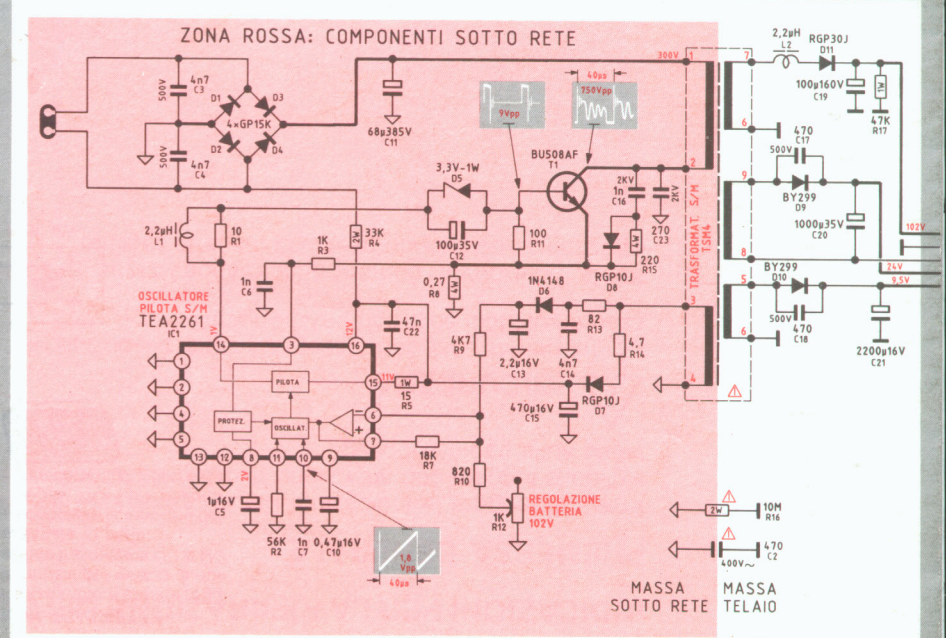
ZONA ROSSA: COMPONENTI SOTTO RETE

4n7 C3 500V
D1 D3 4×GP15K D2 D4
4n7 C4 500V
68μ385V C11
300V
40μs
9Vpp
750Vpp
BU508AF T1
3,3V-1W D5
100μ35V C12
100 R11
2,2μH L1
10 R1
33K R4 2W
1K R3
1n C6
0,27 R8 1W
47n C22
2KV 1n C16
270 C23 2KV
220 R15 1W
RGP10J D8
1N4148 D6
82 R13
4,7 R14
4K7 R9
2,2μ16V C13
4n7 C14
470μ16V C15
RGP10J D7
OSCILLATORE PILOTA S/M TEA2261 IC1
14 3 16 15 6 7 1 2 4 5 13 12 8 11 10 9
11V 12V 11V 2V
PILOTA
PROTEZ.
OSCILLAT.
1W 15 R5
18K R7
820 R10
1K R12
REGOLAZIONE BATTERIA 102V
1μ16V C5
56K R2
1n C7
0,47μ16V C10
1,8 Vpp
40μs
TRASFORMAT. S/M TSM4
1 2 3 4 7 6 9 8 5 6
2,2μH L2 RGP30J D11
100μ160V C19
47K R17 1W
470 C17 500V
BY299 D9
1000μ35V C20
BY299 D10
500V 470 C18
2200μ16V C21
102V
24V
9,5V
2W 10M R16
470 C2 400V~
MASSA SOTTO RETE
MASSA TELAIO